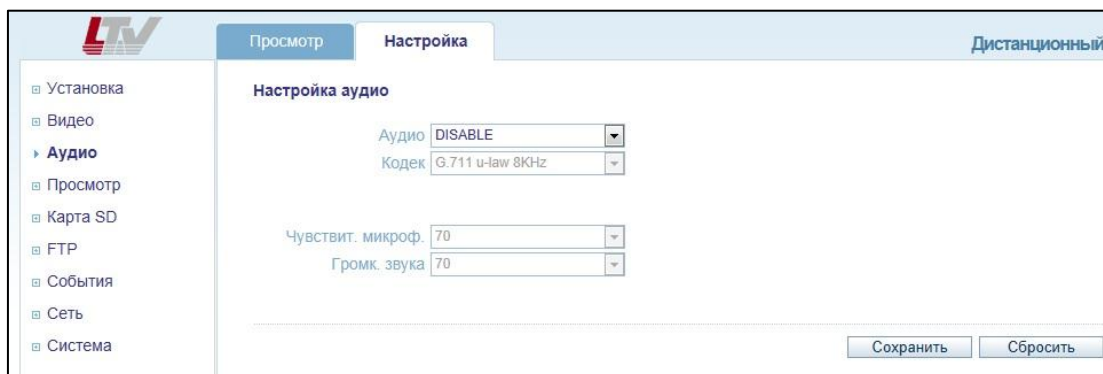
LTV

Просмотр Настройка Дистанционный

Установка
Видео
Аудио
Просмотр
Карта SD
FTP
События
Сеть
Система

Настройка аудио

Аудио DISABLE
Кодек G.711 u-law 8KHz

Чувствит. микроф. 70
Громк. звука 70

Сохранить Сбросить